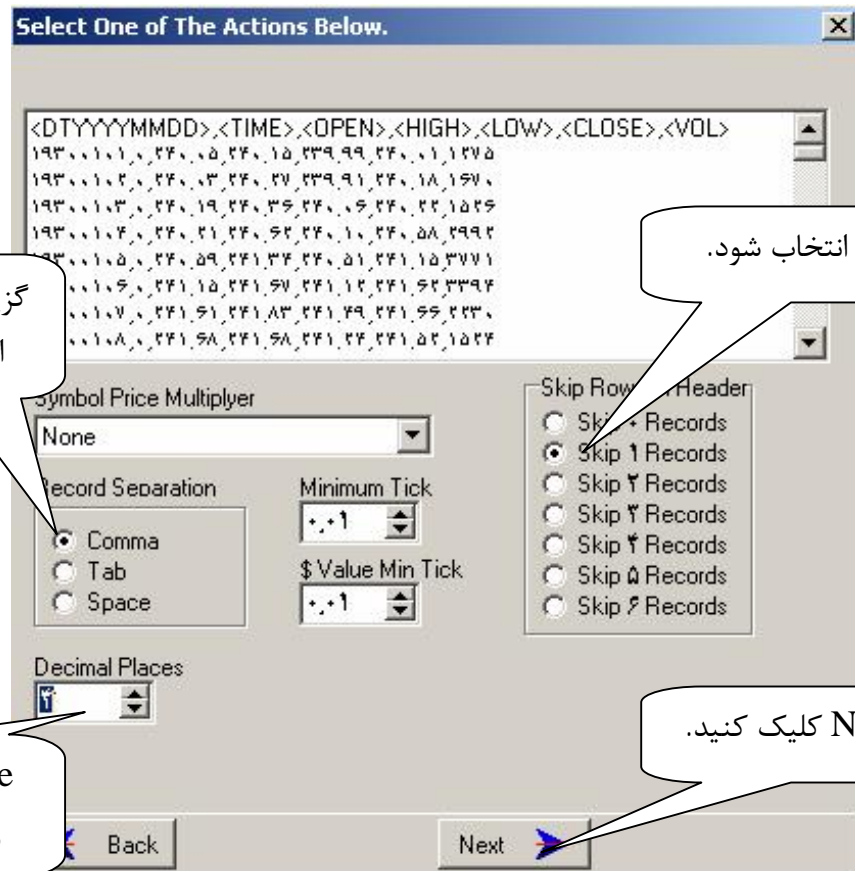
Select One of The Actions Below.

<DTYYYYMMDD>,<TIME>,<OPEN>,<HIGH>,<LOW>,<CLOSE>,<VOL>
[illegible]

انتخاب شود.

گز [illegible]
ا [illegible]

Symbol Price Multiplyer
None

Record Separation
Comma
Tab
Space

Minimum Tick
۰.۰۱

$ Value Min Tick
۰.۰۱

Skip Row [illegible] Header
Skip ۰ Records
Skip ۱ Records
Skip ۲ Records
Skip ۳ Records
Skip ۴ Records
Skip ۵ Records
Skip ۶ Records

Decimal Places
۴

N کلیک کنید.

e

Back
Next